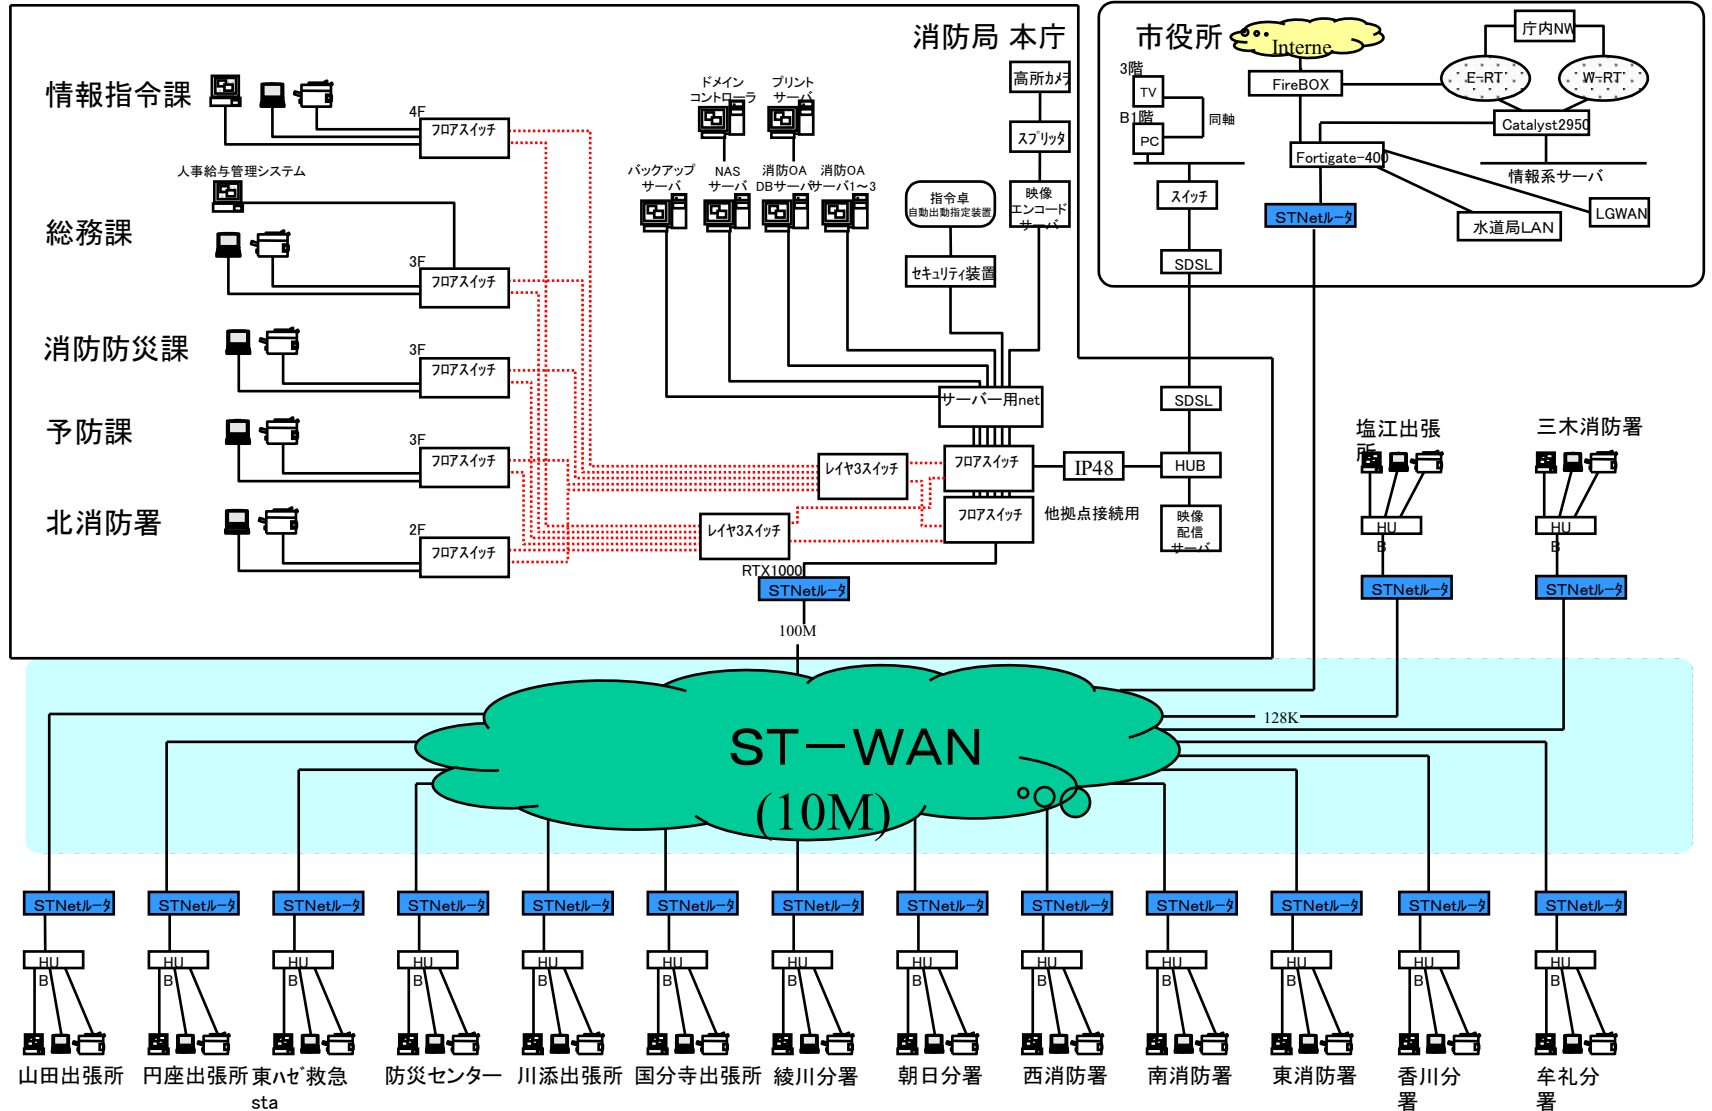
消防局 本庁

情報指令課
4F
ﾌﾛｱｽｲｯﾁ

人事給与管理システム

総務課
3F
ﾌﾛｱｽｲｯﾁ

消防防災課
3F
ﾌﾛｱｽｲｯﾁ

予防課
3F
ﾌﾛｱｽｲｯﾁ

北消防署
2F
ﾌﾛｱｽｲｯﾁ

ドメイン コントローラ
プリント サーバ
バックアップ サーバ
NAS サーバ
消防OA DBサーバ
消防OA サーバ1～3

指令卓 自動出動指定装置
セキュリティ装置
高所カメラ
スプリッタ
映像 エンコード サーバ

サーバー用net
ﾌﾛｱｽｲｯﾁ
ﾌﾛｱｽｲｯﾁ
ﾚｲﾔ3ｽｲｯﾁ
ﾚｲﾔ3ｽｲｯﾁ
IP48
他拠点接続用
RTX1000
STNetﾙｰﾀ
100M

市役所
Interne
3階
TV
B1階
PC
同軸
ｽｲｯﾁ
SDSL
FireBOX
庁内NW
E-RT
W-RT
Catalyst2950
Fortigate-400
情報系サーバ
STNetﾙｰﾀ
水道局LAN
LGWAN

SDSL
HUB
映像 配信 サーバ

塩江出張所
HUB
STNetﾙｰﾀ
三木消防署
HUB
STNetﾙｰﾀ
128K

ST－WAN
(10M)

STNetﾙｰﾀ
HUB
山田出張所
STNetﾙｰﾀ
HUB
円座出張所
STNetﾙｰﾀ
HUB
東ﾊｾﾞ救急 sta
STNetﾙｰﾀ
HUB
防災センター
STNetﾙｰﾀ
HUB
川添出張所
STNetﾙｰﾀ
HUB
国分寺出張所
STNetﾙｰﾀ
HUB
綾川分署
STNetﾙｰﾀ
HUB
朝日分署
STNetﾙｰﾀ
HUB
西消防署
STNetﾙｰﾀ
HUB
南消防署
STNetﾙｰﾀ
HUB
東消防署
STNetﾙｰﾀ
HUB
香川分署
STNetﾙｰﾀ
HUB
牟礼分署